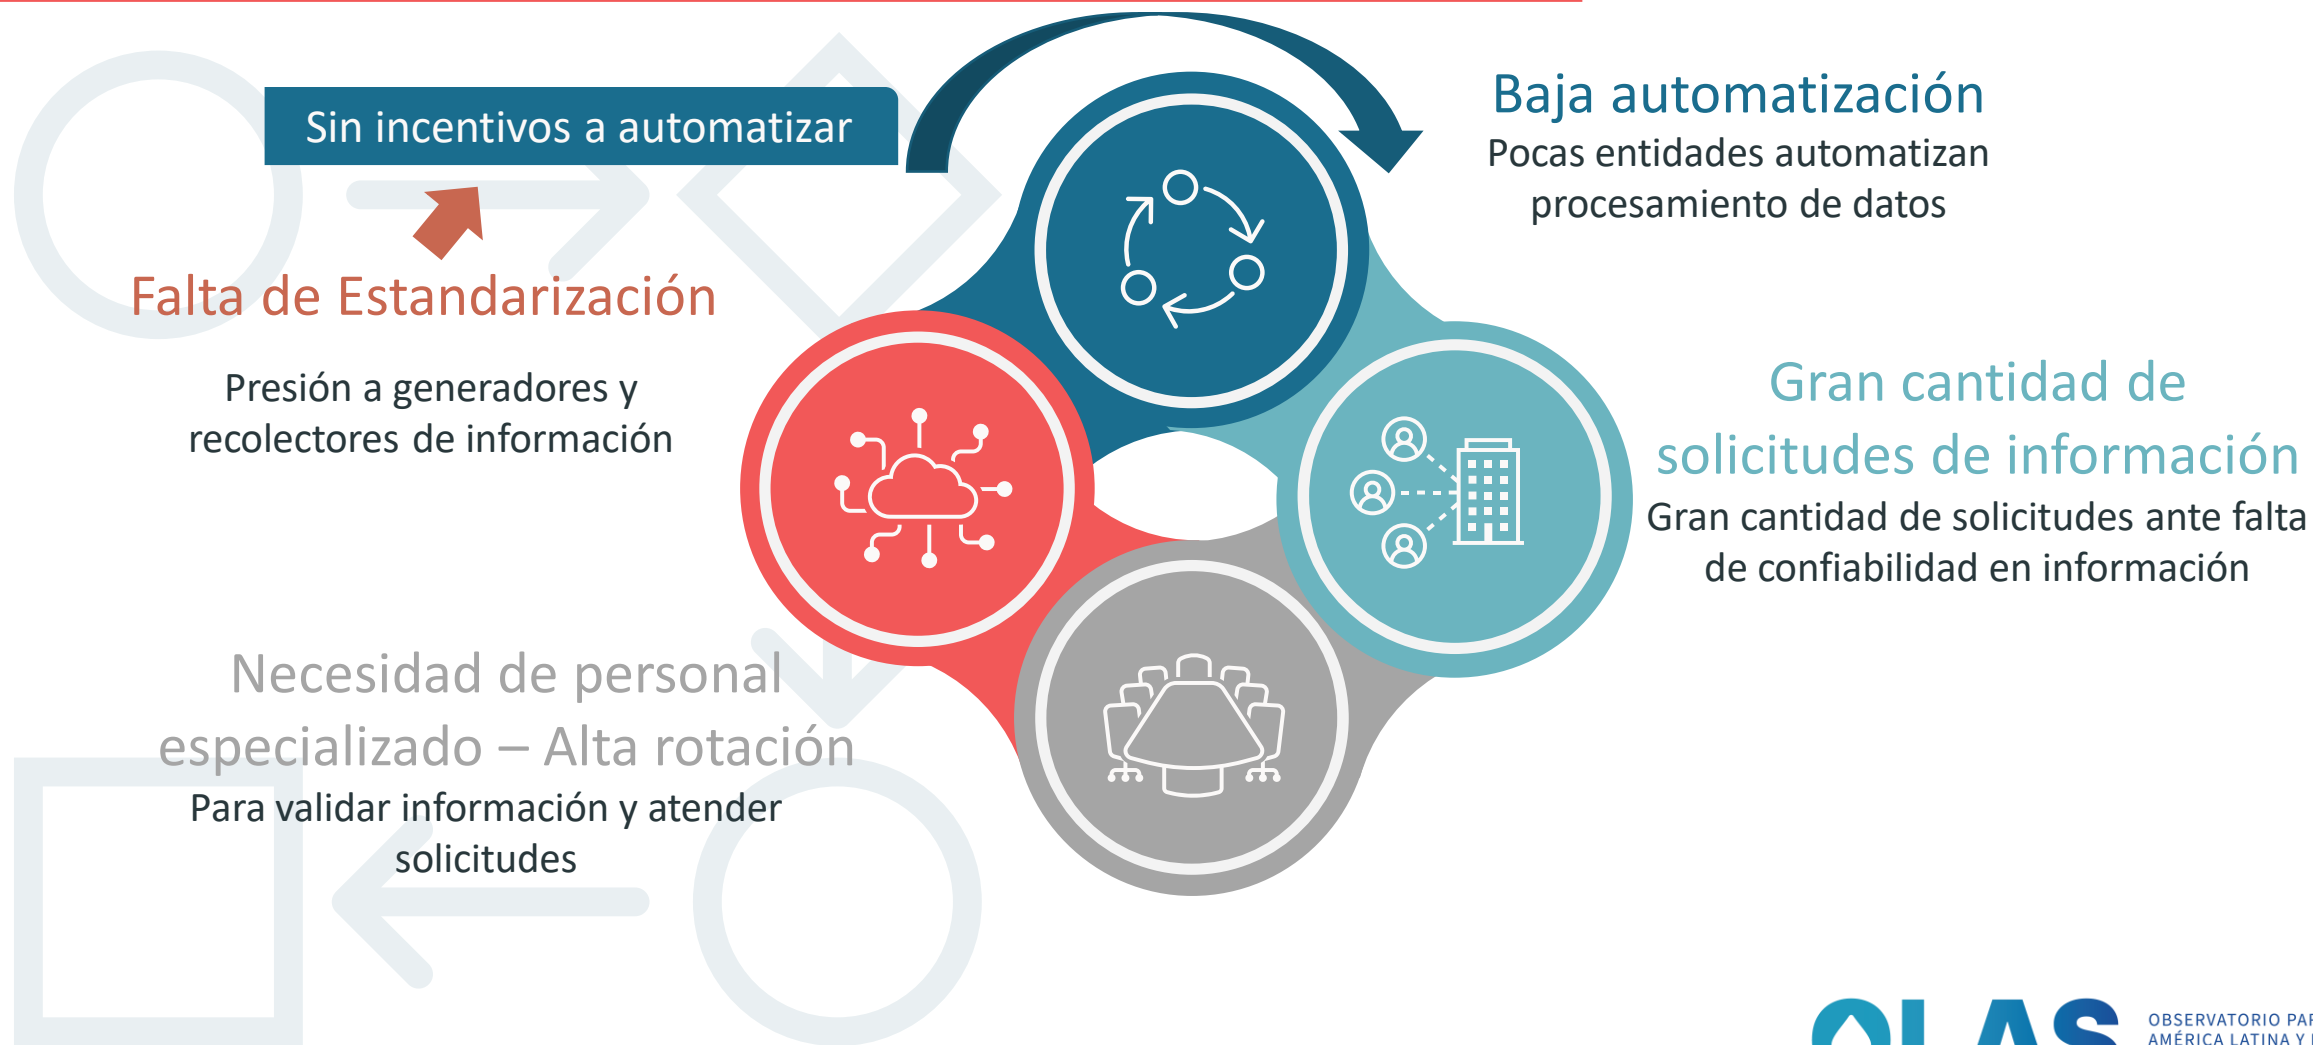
Sin incentivos a automatizar

Baja automatización
Pocas entidades automatizan procesamiento de datos

Falta de Estandarización

Presión a generadores y recolectores de información

Gran cantidad de solicitudes de información
Gran cantidad de solicitudes ante falta de confiabilidad en información

Necesidad de personal especializado – Alta rotación
Para validar información y atender solicitudes

OLAS
OBSERVATORIO PA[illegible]
AMÉRICA LATINA Y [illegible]